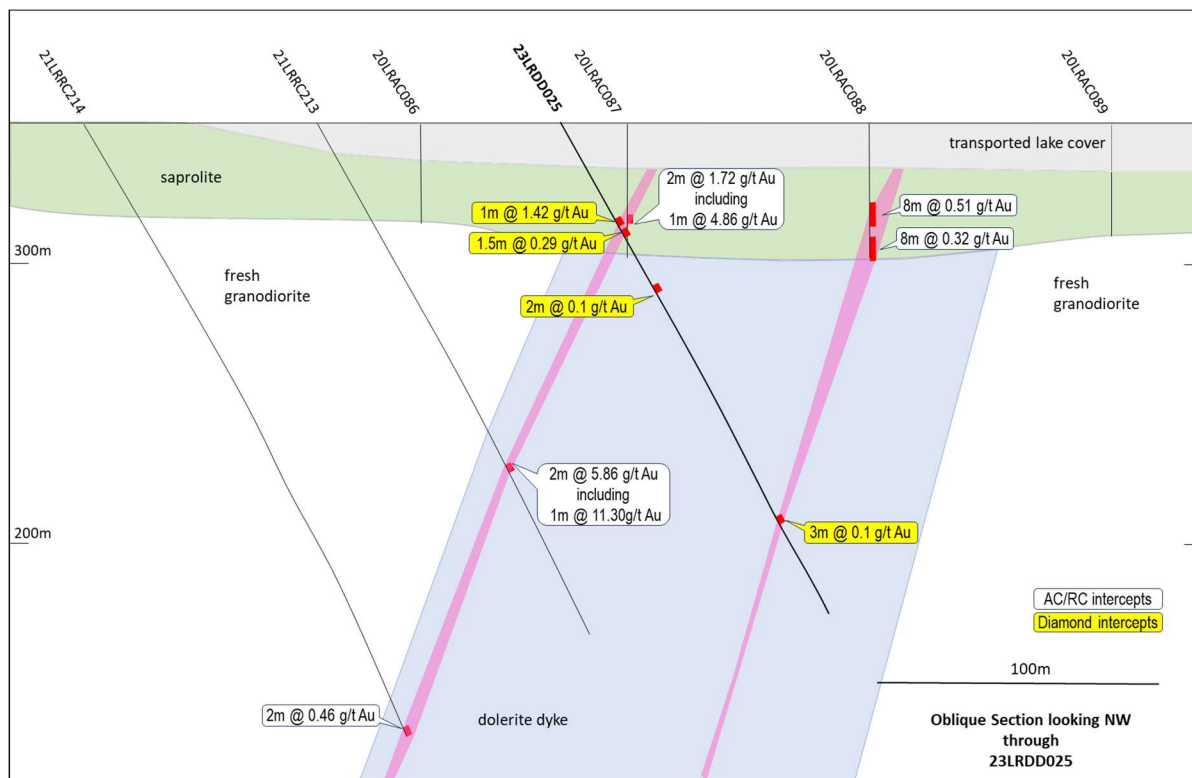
21LRRC214
21LRRC213
20LRAC086
23LRDD025
20LRAC087
20LRAC088
20LRAC089

transported lake cover

saprolite

2m @ 1.72 g/t Au including 1m @ 4.86 g/t Au

1m @ 1.42 g/t Au

1.5m @ 0.29 g/t Au

8m @ 0.51 g/t Au

8m @ 0.32 g/t Au

300m

fresh granodiorite

fresh granodiorite

2m @ 0.1 g/t Au

2m @ 5.86 g/t Au including 1m @ 11.30g/t Au

200m

3m @ 0.1 g/t Au

AC/RC intercepts

Diamond intercepts

100m

2m @ 0.46 g/t Au

dolerite dyke

Oblique Section looking NW through 23LRDD025